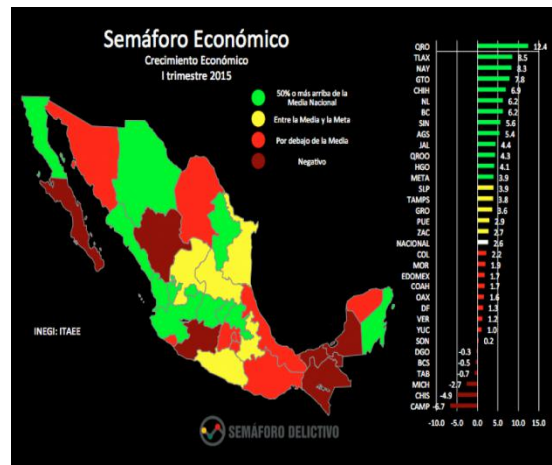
Semáforo Económico
Crecimiento Económico
I trimestre 2015

50% o más arriba de la Media Nacional
Entre la Media y la Meta
Por debajo de la Media
Negativo

INEGI: ITAEE

SEMÁFORO DELICTIVO

| Estado | Valor |
|---|---|
| QRO | 12.4 |
| TLAX | 8.5 |
| NAY | 8.3 |
| GTO | 7.8 |
| CHIH | 6.9 |
| NL | 6.2 |
| BC | 6.2 |
| SIN | 5.6 |
| AGS | 5.4 |
| JAL | 4.4 |
| QROO | 4.3 |
| HGO | 4.1 |
| META | 3.9 |
| SLP | 3.9 |
| TAMPS | 3.8 |
| GRO | 3.6 |
| PUE | 2.9 |
| ZAC | 2.7 |
| NACIONAL | 2.6 |
| COL | 2.2 |
| MOR | 1.9 |
| EDOMEX | 1.7 |
| COAH | 1.7 |
| OAX | 1.6 |
| DF | 1.3 |
| VER | 1.2 |
| YUC | 1.0 |
| SON | 0.2 |
| DGO | -0.3 |
| BCS | -0.5 |
| TAB | -0.7 |
| MICH | -2.7 |
| CHIS | -4.9 |
| CAMP | -6.7 |

-10.0 -5.0 0.0 5.0 10.0 15.0